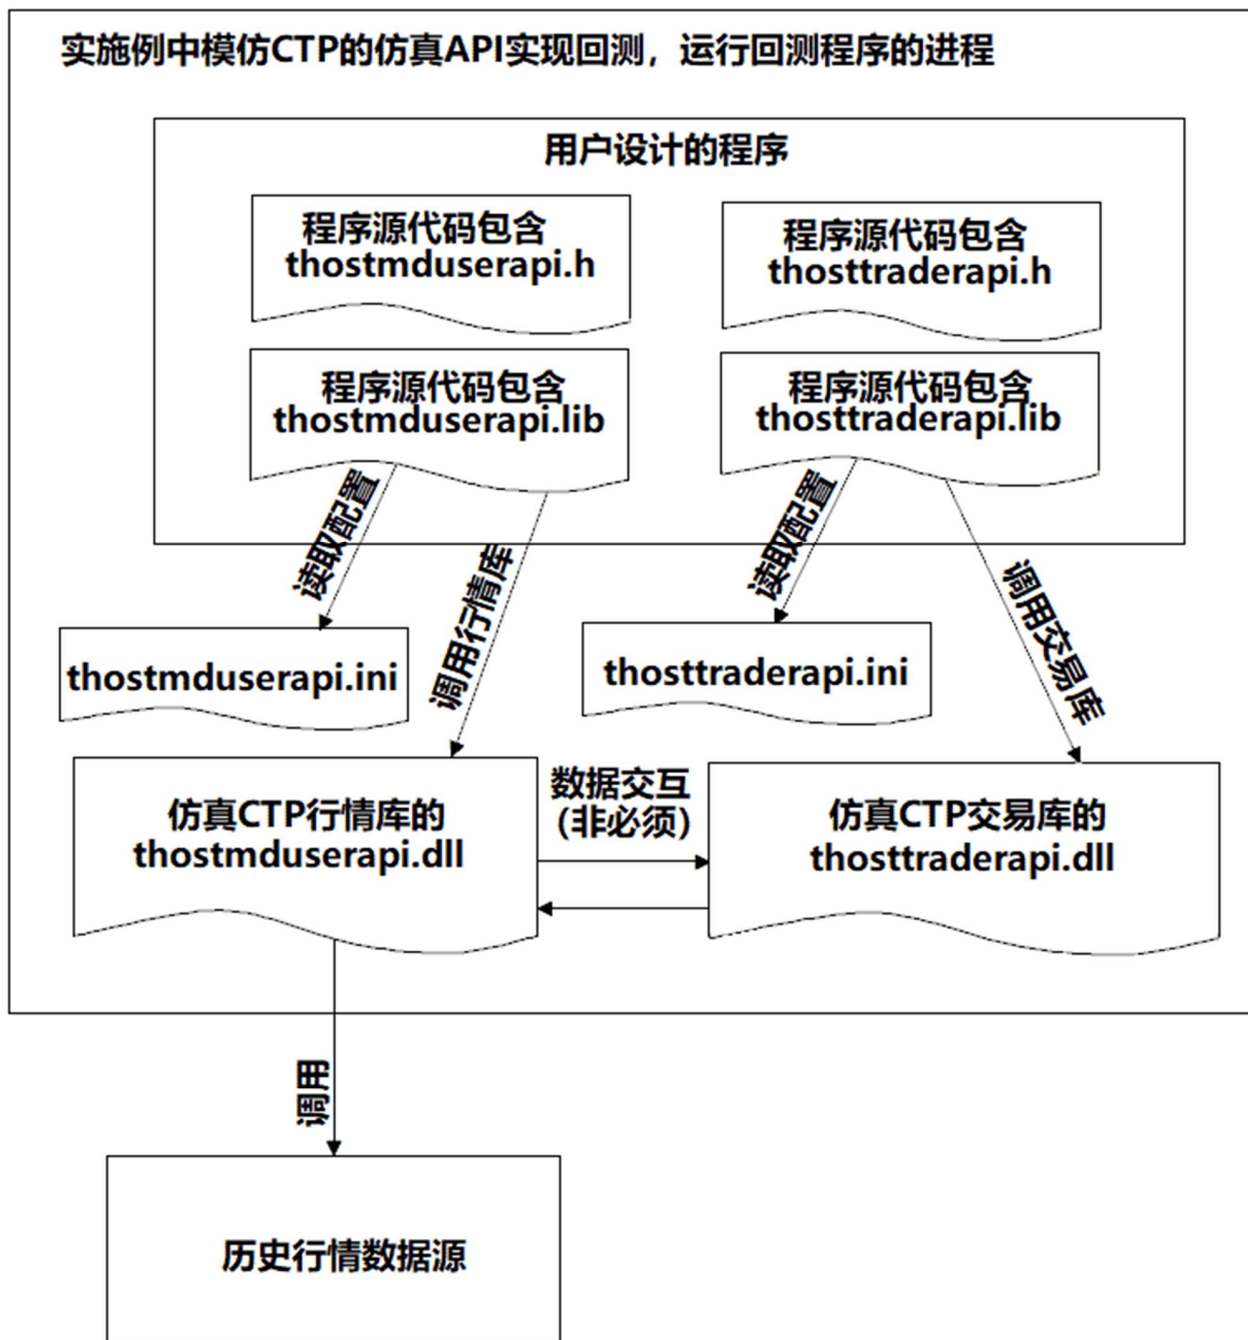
实施例中模仿CTP的仿真API实现回测，运行回测程序的进程

用户设计的程序

程序源代码包含 thostmduserapi.h

程序源代码包含 thosttraderapi.h

程序源代码包含 thostmduserapi.lib

程序源代码包含 thosttraderapi.lib

读取配置

调用行情库

读取配置

调用交易库

thostmduserapi.ini

thosttraderapi.ini

数据交互 (非必须)

仿真CTP行情库的 thostmduserapi.dll

仿真CTP交易库的 thosttraderapi.dll

调用

历史行情数据源